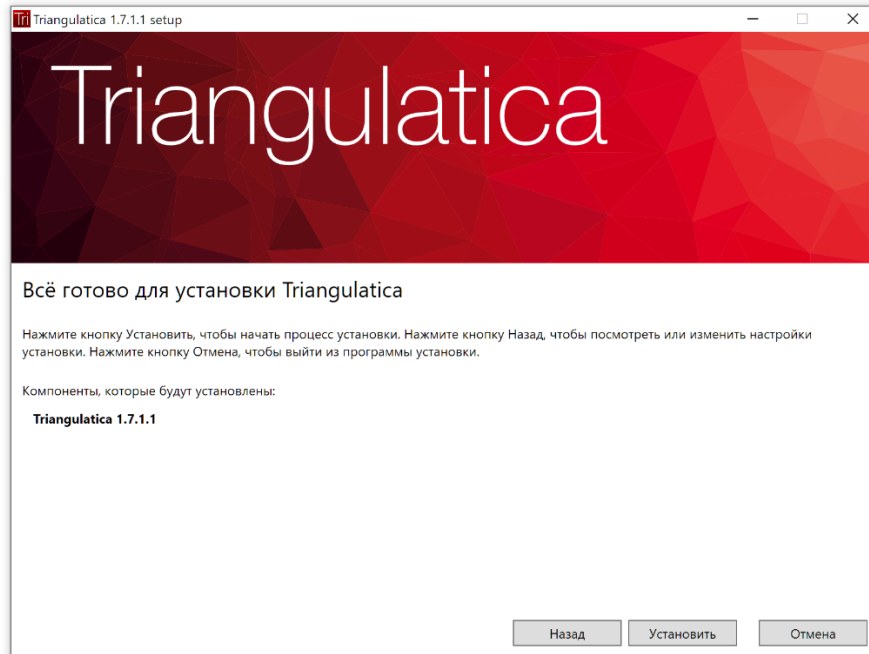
Tri Triangulatica 1.7.1.1 setup

Triangulatica

Всё готово для установки Triangulatica

Нажмите кнопку Установить, чтобы начать процесс установки. Нажмите кнопку Назад, чтобы посмотреть или изменить настройки установки. Нажмите кнопку Отмена, чтобы выйти из программы установки.

Компоненты, которые будут установлены:

Triangulatica 1.7.1.1

Назад
Установить
Отмена